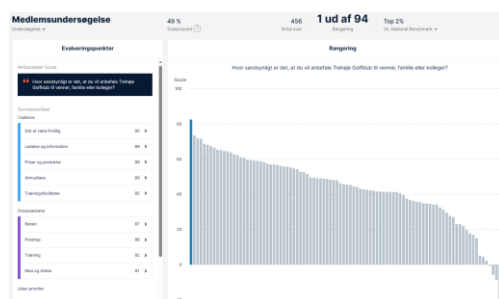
Medlemsundersøgelse
Undersøgelse ▾

49 %
Svarprocent

456
Antal svar

1 ud af 94
Rangering

Top 2%
Vs. National Benchmark ▾

Evalueringspunkter

Ambassadør Score

Hvor sandsynligt er det, at du vil anbefale Trehøje Golfklub til venner, familie eller kolleger?

Serviceområder
Clubhouse

Gid at være Eventig 80 >
Ledelse og information 80 >
Priser og produkter 80 >
Atmosfære 80 >
Træningsfaciliteter 80 >

Golfoplevelsen

Banen 87 >
Proshop 80 >
Træning 82 >
Mad og drikke 81 >

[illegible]

Rangering

Hvor sandsynligt er det, at du vil anbefale Trehøje Golfklub til venner, familie eller kolleger?

Score
100
80
60
40
20
0